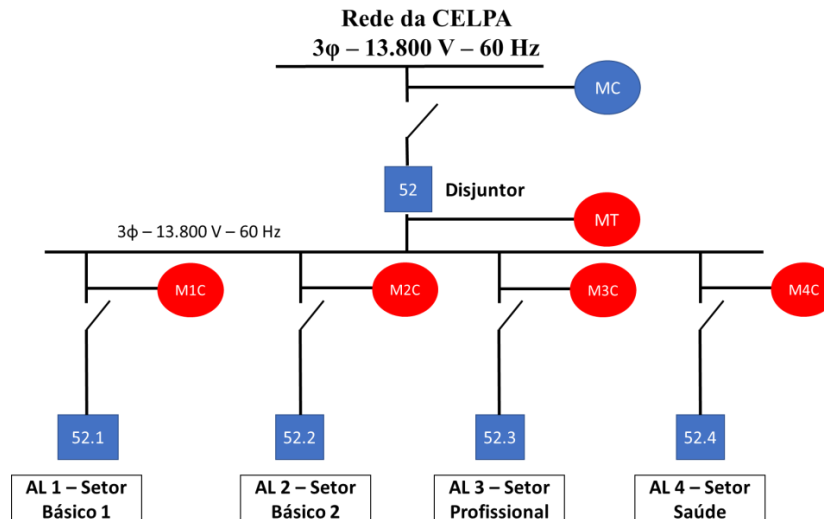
Rede da CELPA
3φ – 13.800 V – 60 Hz

MC

52 Disjuntor

MT

3ϕ – 13.800 V – 60 Hz

M1C

M2C

M3C

M4C

52.1

52.2

52.3

52.4

AL 1 – Setor Básico 1

AL 2 – Setor Básico 2

AL 3 – Setor Profissional

AL 4 – Setor Saúde